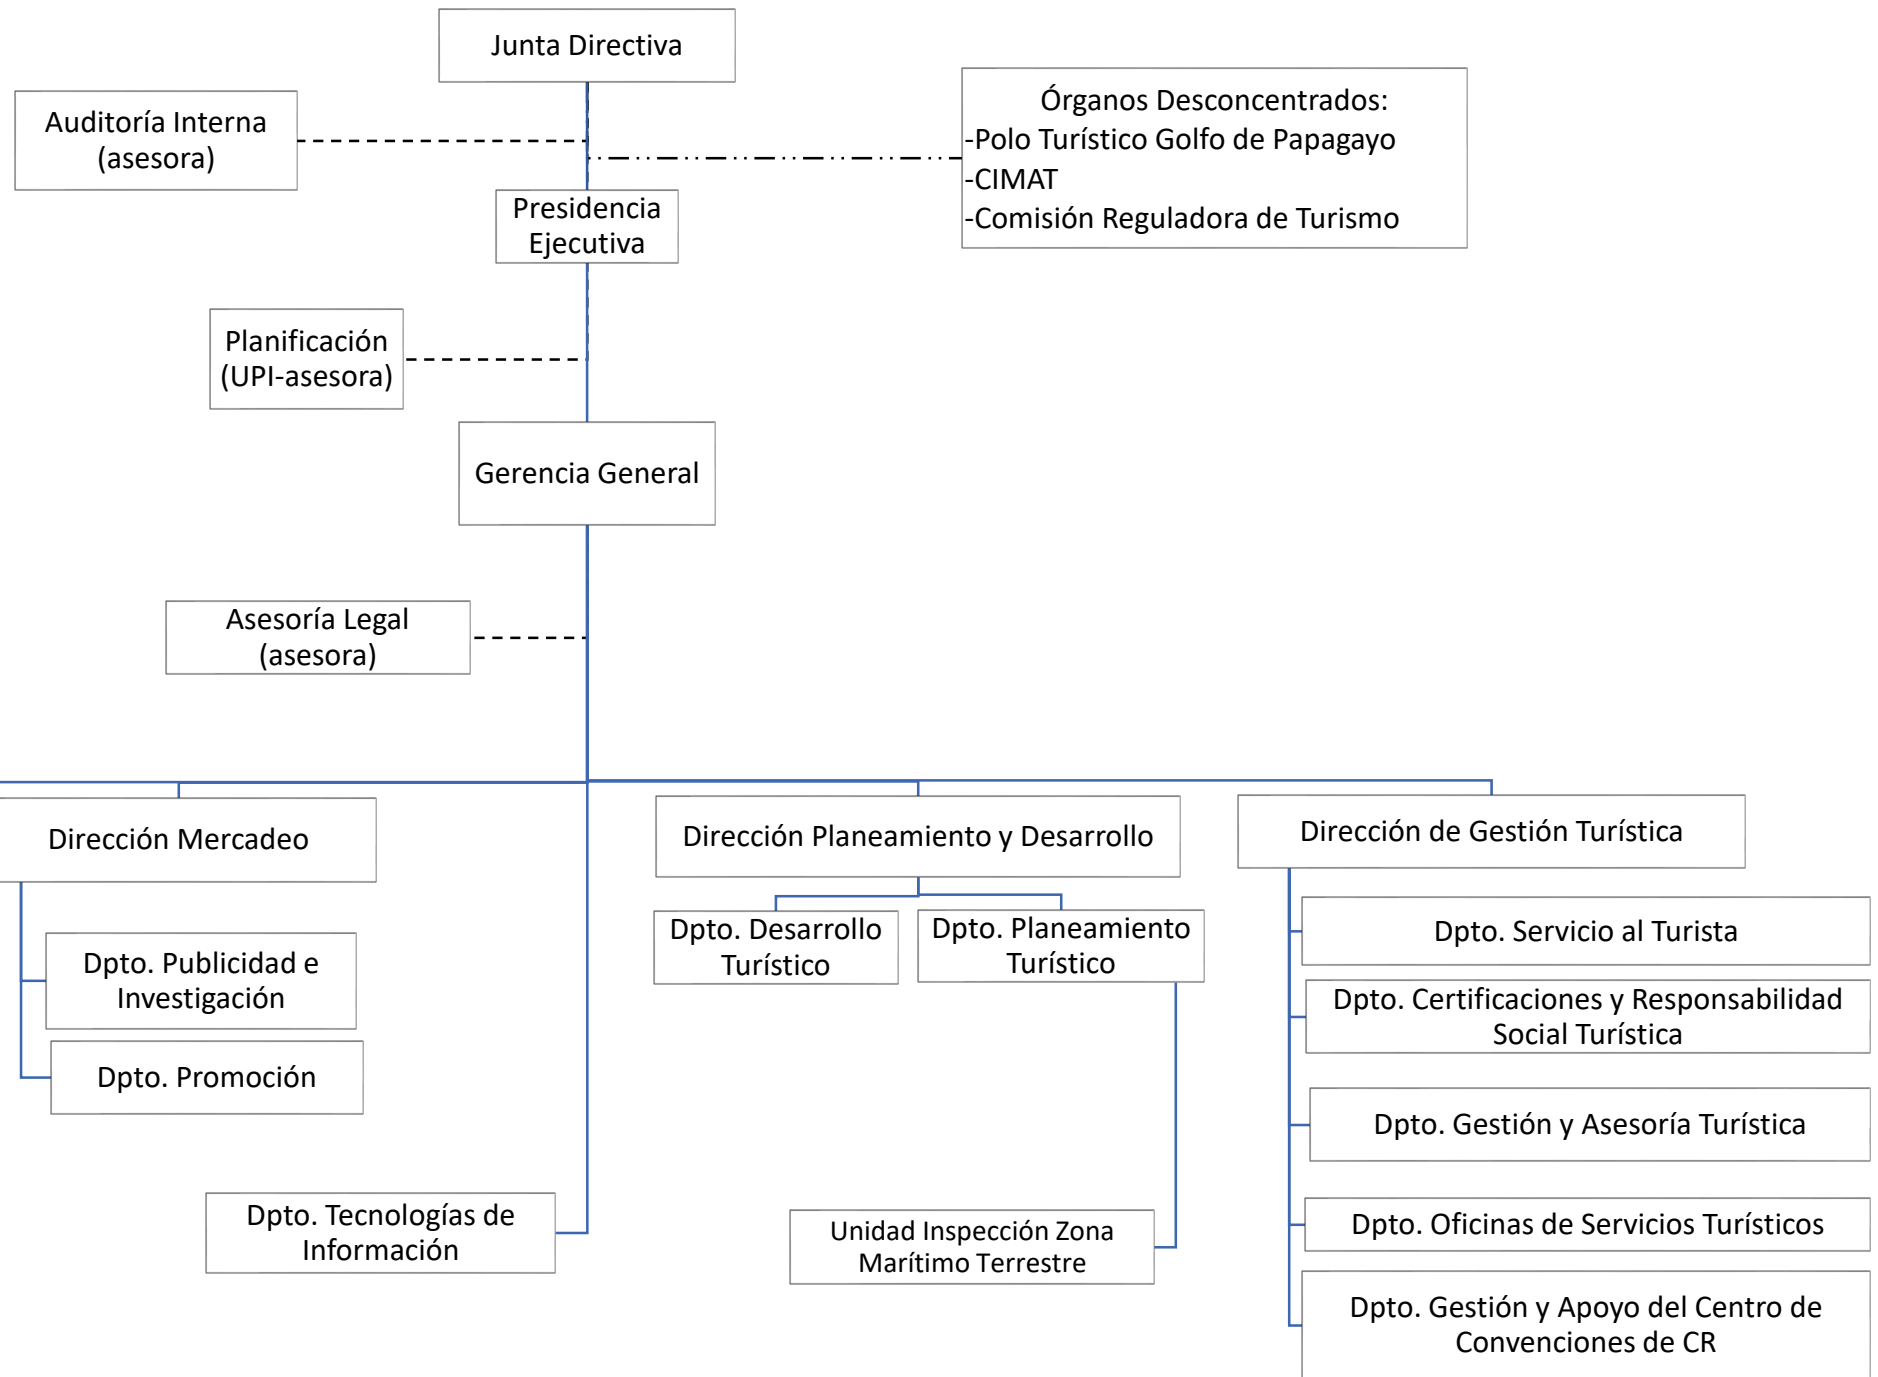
Junta Directiva

Auditoría Interna (asesora)

Órganos Desconcentrados:
-Polo Turístico Golfo de Papagayo
-CIMAT
-Comisión Reguladora de Turismo

Presidencia Ejecutiva

Planificación (UPI-asesora)

Gerencia General

Asesoría Legal (asesora)

Dirección Mercadeo

Dpto. Publicidad e Investigación

Dpto. Promoción

Dpto. Tecnologías de Información

Dirección Planeamiento y Desarrollo

Dpto. Desarrollo Turístico

Dpto. Planeamiento Turístico

Unidad Inspección Zona Marítimo Terrestre

Dirección de Gestión Turística

Dpto. Servicio al Turista

Dpto. Certificaciones y Responsabilidad Social Turística

Dpto. Gestión y Asesoría Turística

Dpto. Oficinas de Servicios Turísticos

Dpto. Gestión y Apoyo del Centro de Convenciones de CR